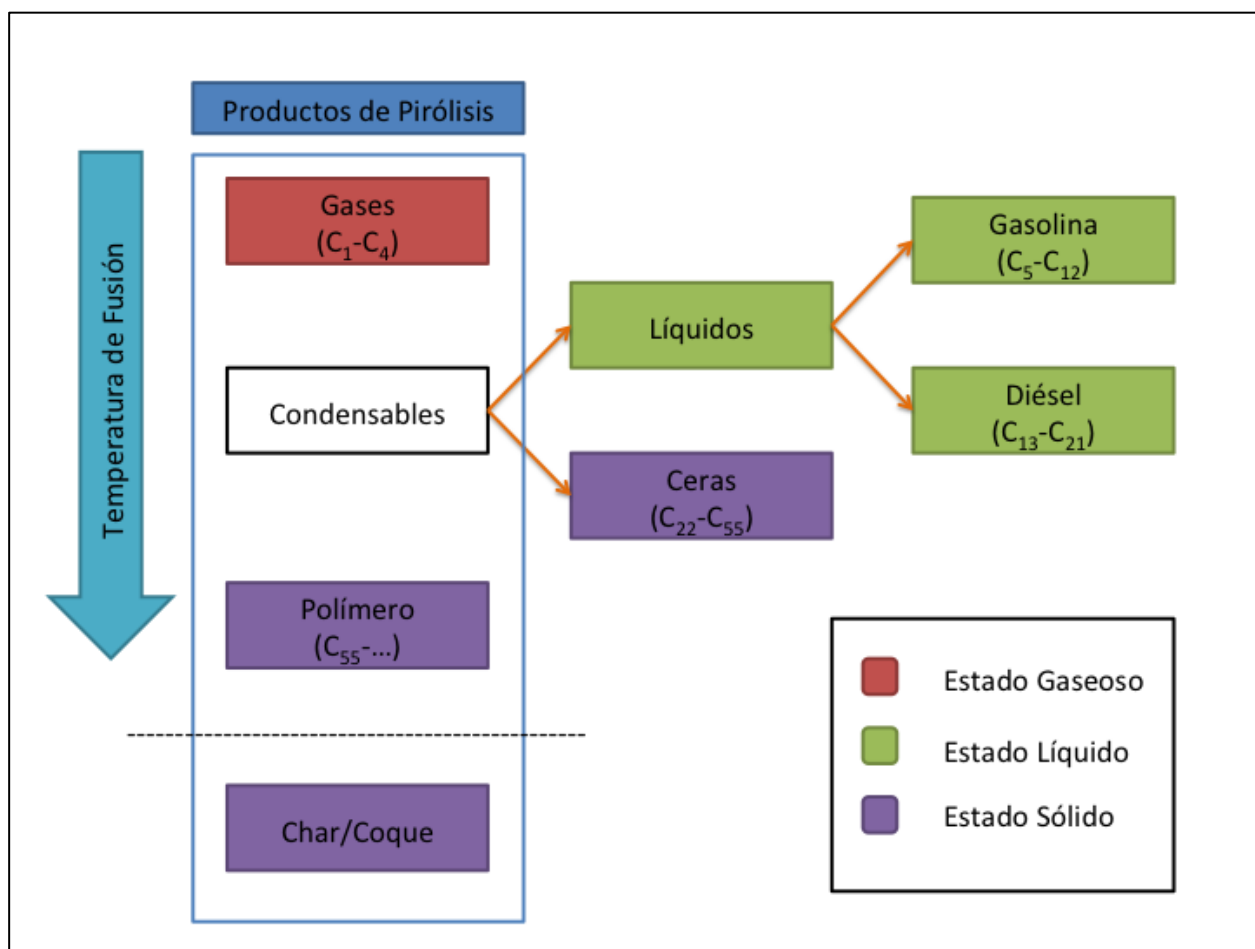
Productos de Pirólisis

Temperatura de Fusión

Gases
($C_1$-$C_4$)

Condensables

Líquidos

Gasolina
($C_5$-$C_{12}$)

Diésel
($C_{13}$-$C_{21}$)

Ceras
($C_{22}$-$C_{55}$)

Polímero
($C_{55}$-...)

Char/Coque

Estado Gaseoso

Estado Líquido

Estado Sólido